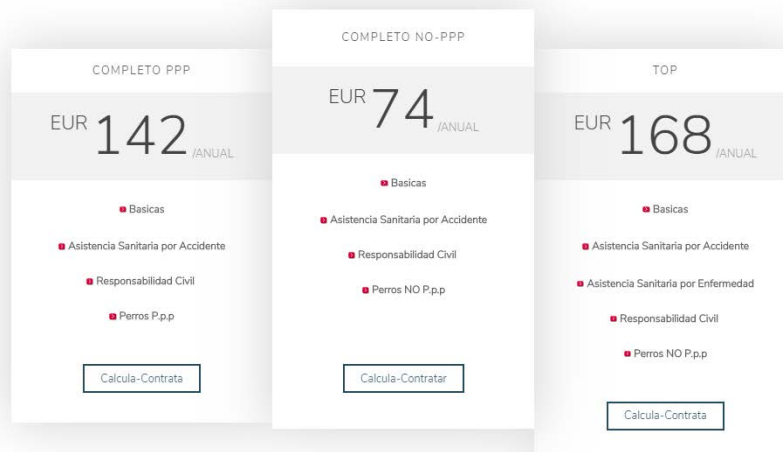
COMPLETO PPP

EUR 142 /ANUAL

Basicas

Asistencia Sanitaria por Accidente

Responsabilidad Civil

Perros P.p.p

Calcula-Contrata

COMPLETO NO-PPP

EUR 74 /ANUAL

Basicas

Asistencia Sanitaria por Accidente

Responsabilidad Civil

Perros NO P.p.p

Calcula-Contratar

TOP

EUR 168 /ANUAL

Basicas

Asistencia Sanitaria por Accidente

Asistencia Sanitaria por Enfermedad

Responsabilidad Civil

Perros NO P.p.p

Calcula-Contrata